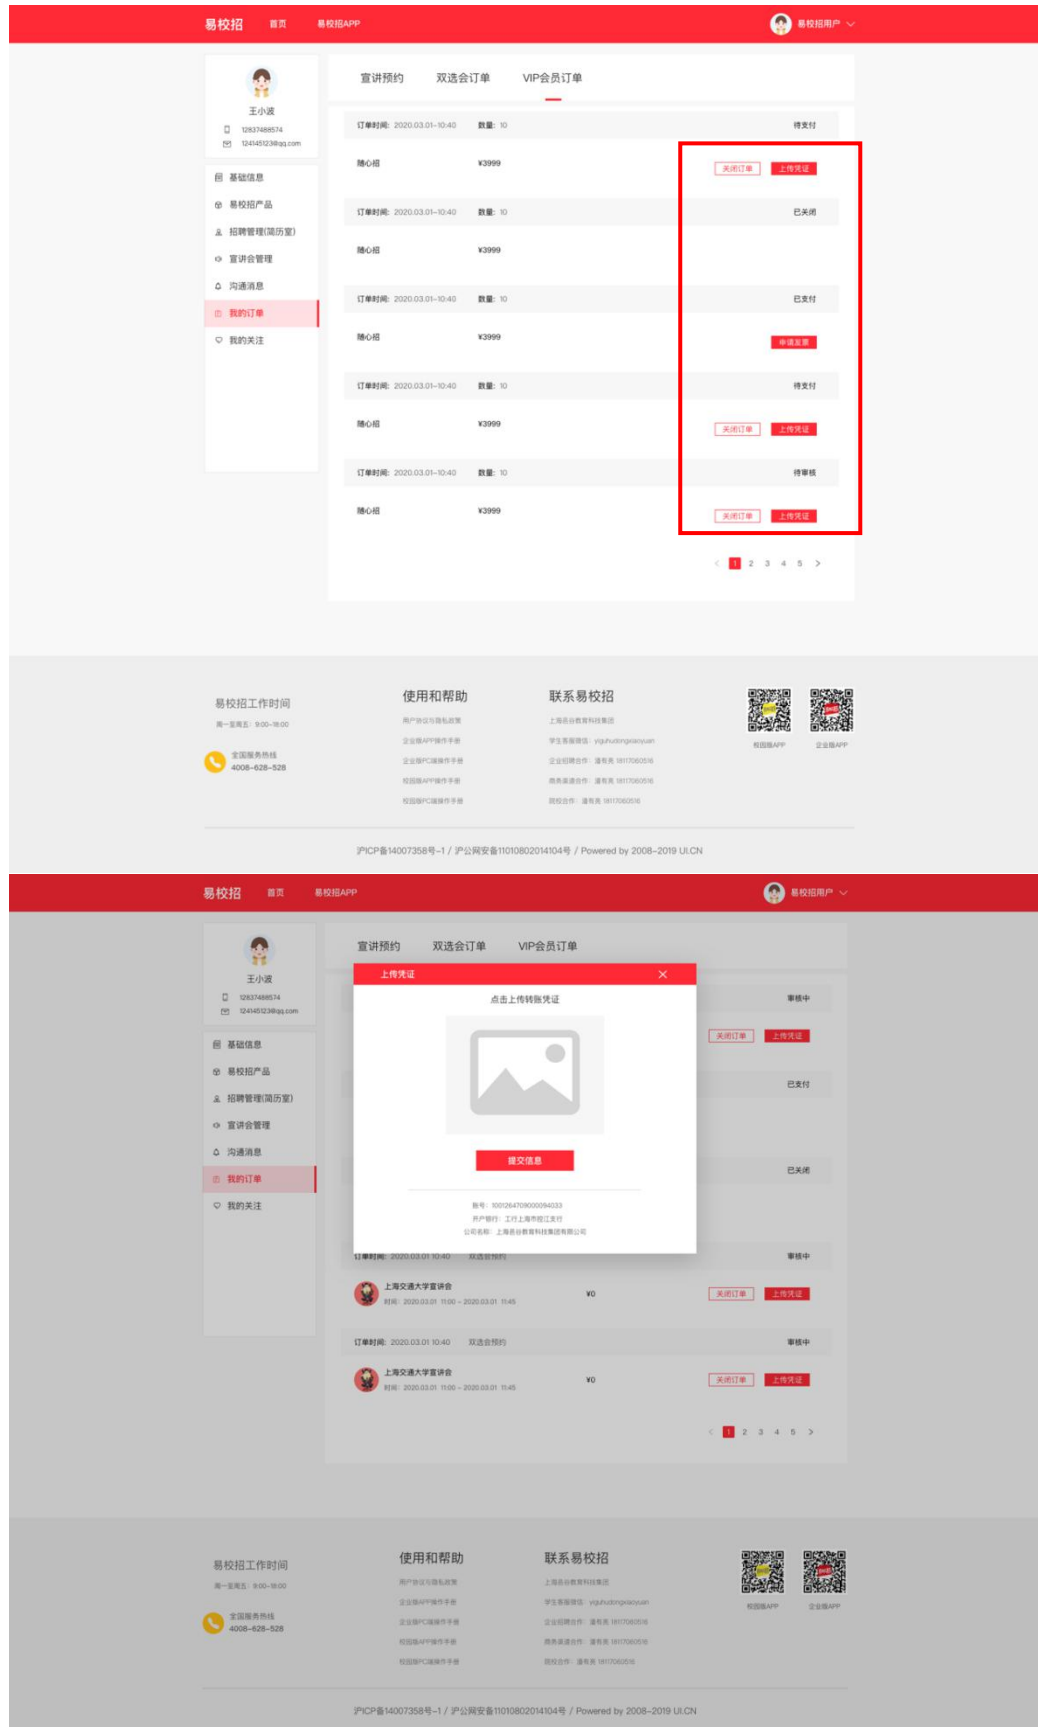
易校招 首页 易校招APP 易校招用户

王小波
12837488574
124145123@qq.com

基础信息
易校招产品
招聘管理(简历室)
宣讲会管理
沟通消息
我的订单
我的关注

宣讲预约 双选会订单 VIP会员订单

订单时间：2020.03.01-10:40 数量：10 待支付
随心招 ¥3999 关闭订单 上传凭证

订单时间：2020.03.01-10:40 数量：10 已关闭
随心招 ¥3999

订单时间：2020.03.01-10:40 数量：10 已支付
随心招 ¥3999 申请发票

订单时间：2020.03.01-10:40 数量：10 待支付
随心招 ¥3999 关闭订单 上传凭证

订单时间：2020.03.01-10:40 数量：10 待审核
随心招 ¥3999 关闭订单 上传凭证

< 1 2 3 4 5 >

易校招工作时间
周一至周五：9:00-18:00
全国服务热线
4008-628-528

使用和帮助
用户协议与隐私政策
企业版APP操作手册
企业版PC端操作手册
校园版APP操作手册
校园版PC端操作手册

联系易校招
上海吾谷教育科技集团
学生客服微信：yiquhuodongxiaoyuan
企业招聘合作：潘先生 18117060516
商务渠道合作：潘先生 18117060516
院校合作：潘先生 18117060516

校园版APP 企业版APP

沪ICP备14007358号-1 / 沪公网安备11010802014104号 / Powered by 2008-2019 UI.CN

易校招 首页 易校招APP 易校招用户

王小波
12837488574
124145123@qq.com

基础信息
易校招产品
招聘管理(简历室)
宣讲会管理
沟通消息
我的订单
我的关注

宣讲预约 双选会订单 VIP会员订单

上传凭证
点击上传转账凭证
提交信息
账号：1001264709000094033
开户银行：工行上海市虹江支行
公司名称：上海吾谷教育科技集团有限公司

审核中
关闭订单 上传凭证
已支付
已关闭

订单时间：2020.03.01 10:40 双选会预约 审核中
上海交通大学宣讲会
时间：2020.03.01 11:00 - 2020.03.01 11:45 ¥0 关闭订单 上传凭证

订单时间：2020.03.01 10:40 双选会预约 审核中
上海交通大学宣讲会
时间：2020.03.01 11:00 - 2020.03.01 11:45 ¥0 关闭订单 上传凭证

< 1 2 3 4 5 >

易校招工作时间
周一至周五：9:00-18:00
全国服务热线
4008-628-528

使用和帮助
用户协议与隐私政策
企业版APP操作手册
企业版PC端操作手册
校园版APP操作手册
校园版PC端操作手册

联系易校招
上海吾谷教育科技集团
学生客服微信：yiquhuodongxiaoyuan
企业招聘合作：潘先生 18117060516
商务渠道合作：潘先生 18117060516
院校合作：潘先生 18117060516

校园版APP 企业版APP

沪ICP备14007358号-1 / 沪公网安备11010802014104号 / Powered by 2008-2019 UI.CN